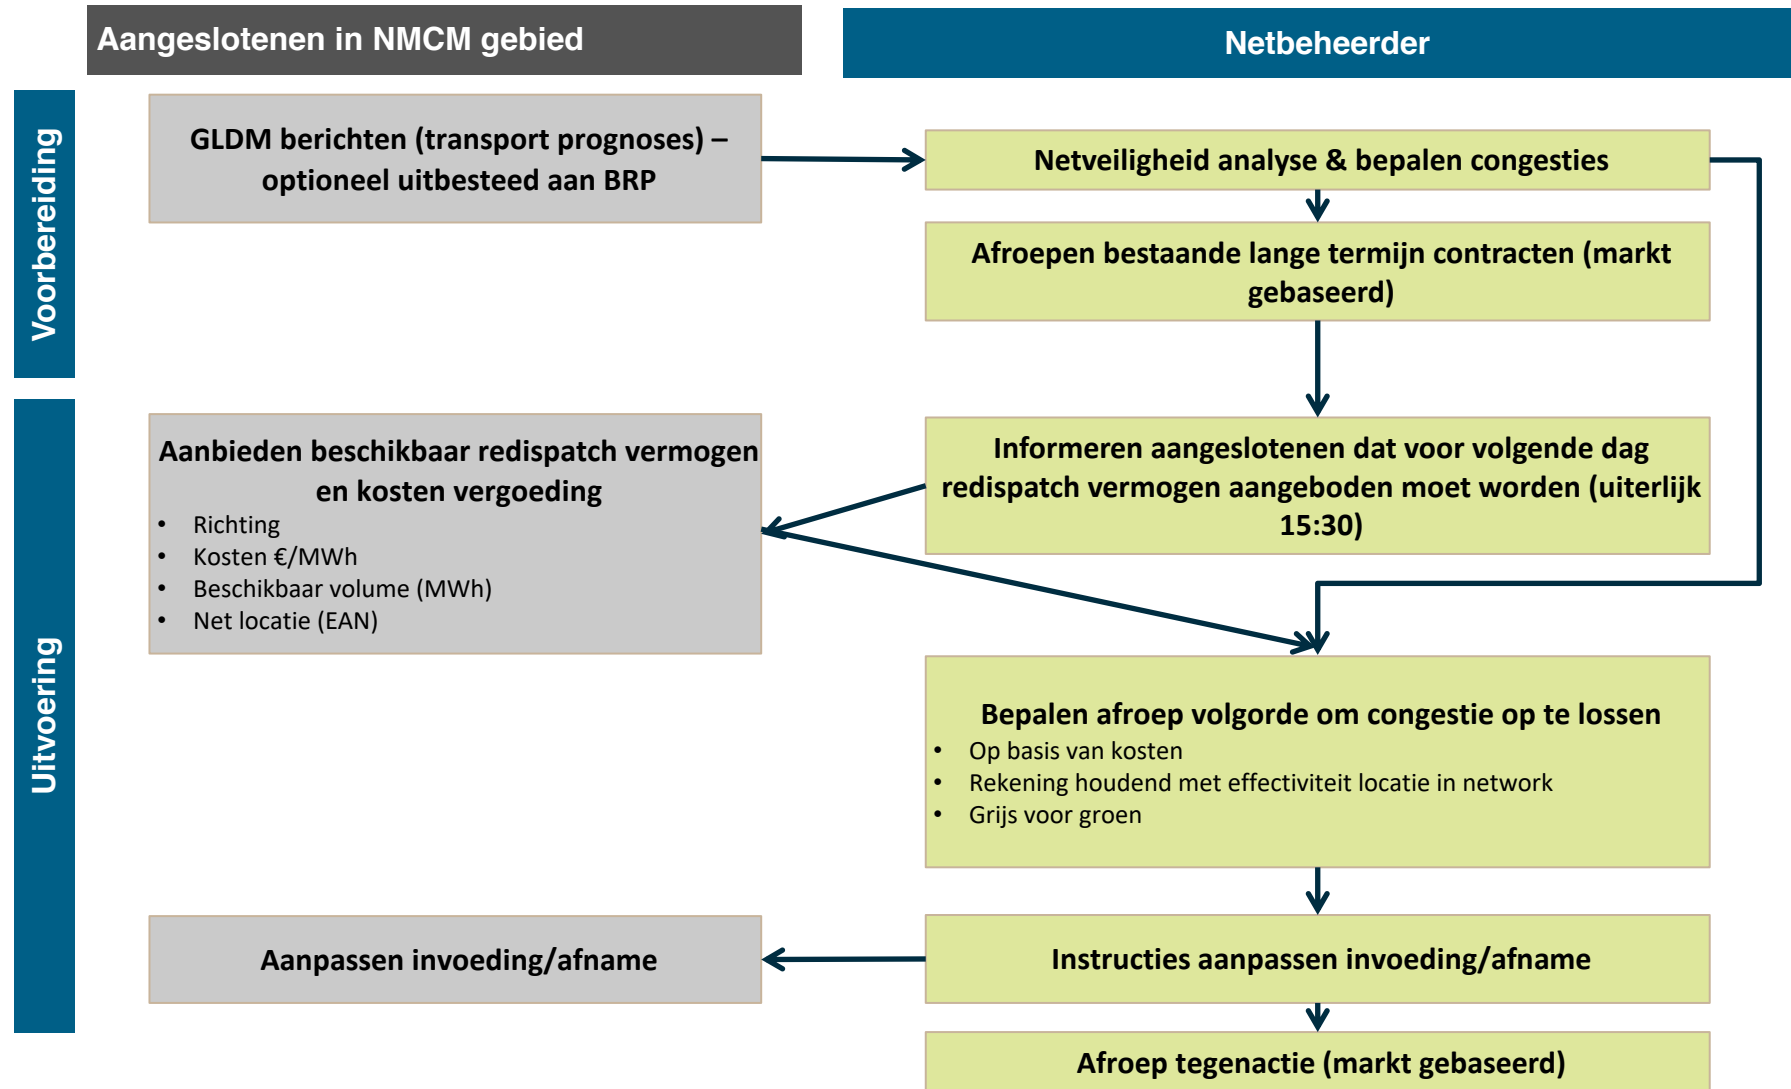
Aangeslotenen in NMCM gebied

Netbeheerder

Voorbereiding

Uitvoering

GLDM berichten (transport prognoses) – optioneel uitbesteed aan BRP

Netveiligheid analyse & bepalen congesties

Afroepen bestaande lange termijn contracten (markt gebaseerd)

Informeren aangeslotenen dat voor volgende dag redispatch vermogen aangeboden moet worden (uiterlijk 15:30)

Aanbieden beschikbaar redispatch vermogen en kosten vergoeding
- Richting
- Kosten €/MWh
- Beschikbaar volume (MWh)
- Net locatie (EAN)

Bepalen afroep volgorde om congestie op te lossen
- Op basis van kosten
- Rekening houdend met effectiviteit locatie in network
- Grijs voor groen

Aanpassen invoeding/afname

Instructies aanpassen invoeding/afname

Afroep tegenactie (markt gebaseerd)